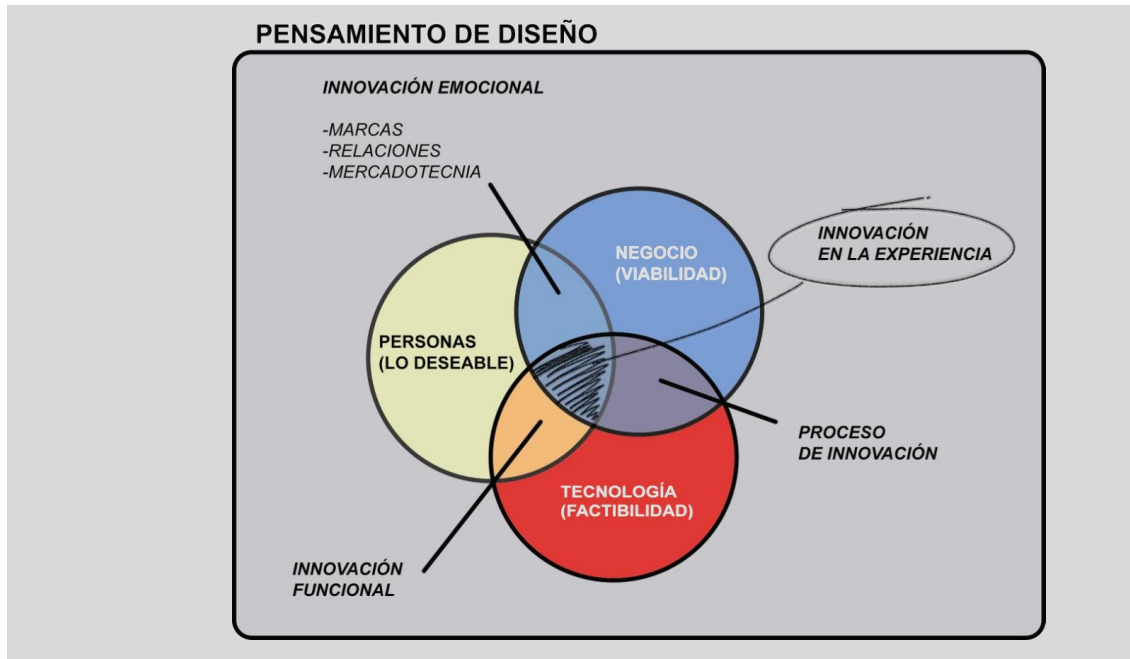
PENSAMIENTO DE DISEÑO

INNOVACIÓN EMOCIONAL

-MARCAS
-RELACIONES
-MERCADOTECNIA

NEGOCIO
(VIABILIDAD)

INNOVACIÓN
EN LA EXPERIENCIA

PERSONAS
(LO DESEABLE)

PROCESO
DE INNOVACIÓN

TECNOLOGÍA
(FACTIBILIDAD)

INNOVACIÓN
FUNCIONAL